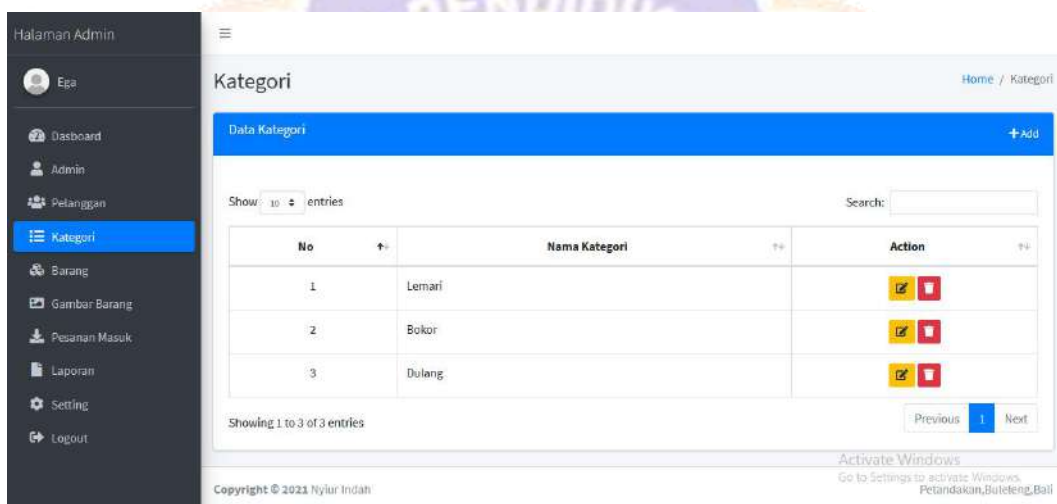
Halaman Admin

Ega

Dasboard
Admin
Pelanggan
Kategori
Barang
Gambar Barang
Pesanan Masuk
Laporan
Setting
Logout

≡

Kategori

Home / Kategori

Data Kategori

+ Add

Show 10 entries

Search:

| No | Nama Kategori | Action |
|---|---|---|
| 1 | Lemari | |
| 2 | Bokor | |
| 3 | Dulang | |

Showing 1 to 3 of 3 entries

Previous 1 Next

Activate Windows
Go to Settings to activate Windows.

Copyright © 2021 Nyiur Indah

Petandakan,Buleleng,Bali